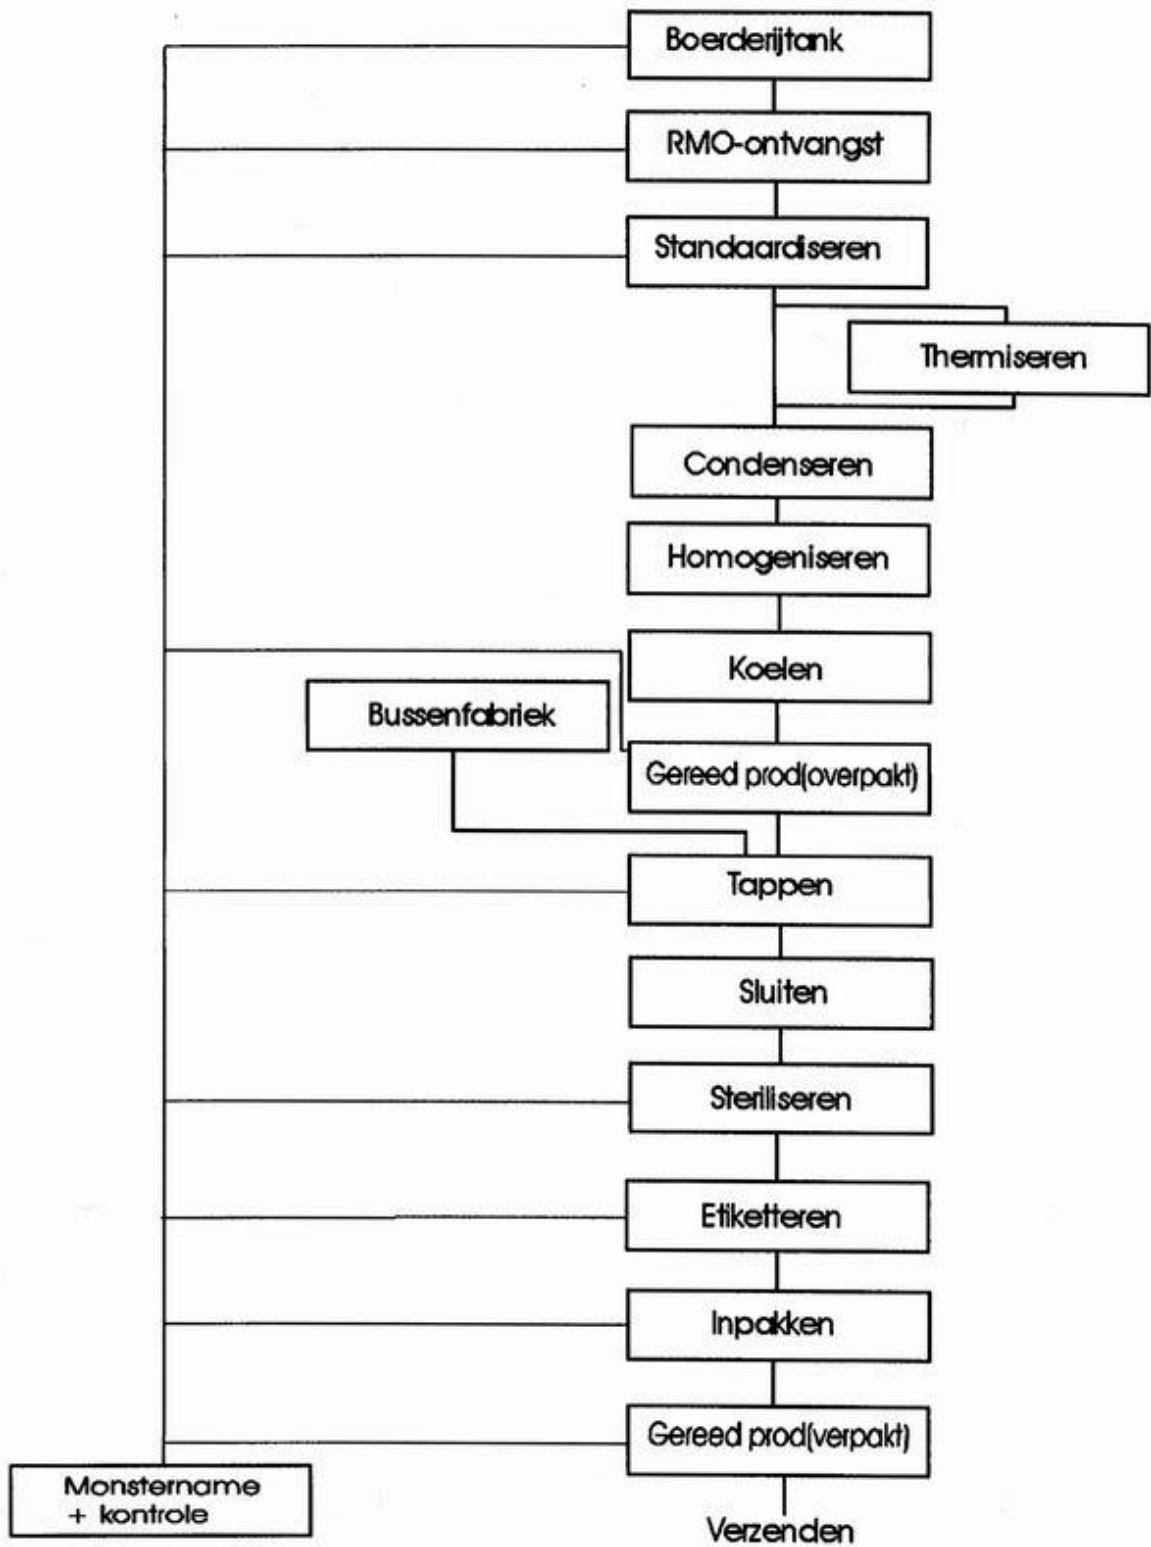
Boerderijtank

RMO-ontvangst

Standaardiseren

Thermiseren

Condenseren

Homogeniseren

Koelen

Bussenfabriek

Gereed prod(overpakt)

Tappen

Sluiten

Steriliseren

Etiketteren

Inpakken

Gereed prod(verpakt)

Monstername
+ kontrole

Verzenden